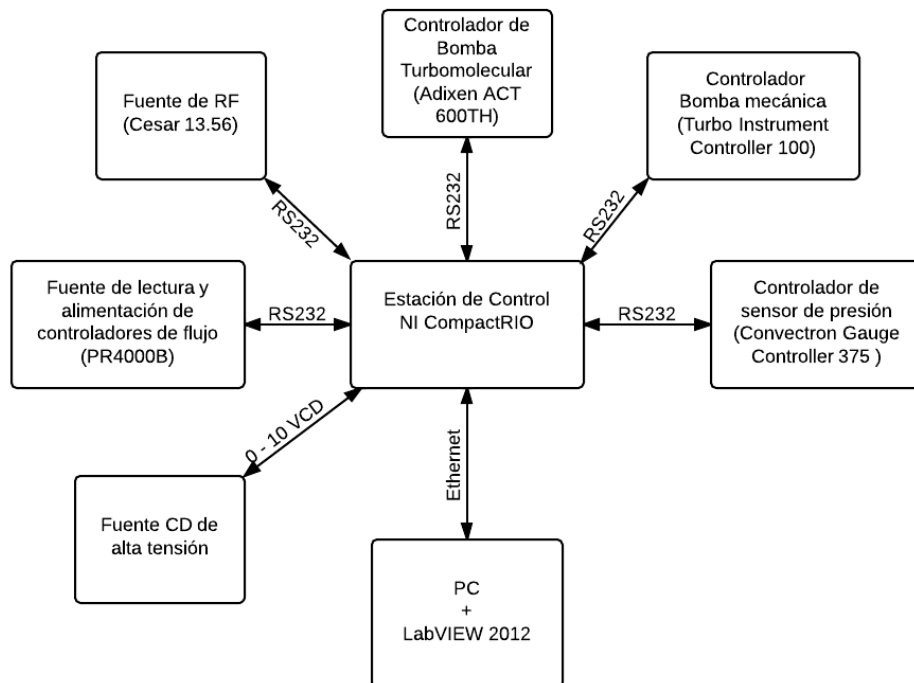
Controlador de Bomba Turbomolecular (Adixen ACT 600TH)

Fuente de RF (Cesar 13.56)

Controlador Bomba mecánica (Turbo Instrument Controller 100)

RS232

RS232

RS232

Fuente de lectura y alimentación de controladores de flujo (PR4000B)

RS232

Estación de Control NI CompactRIO

RS232

Controlador de sensor de presión (Convectron Gauge Controller 375 )

0 - 10 VCD

Ethernet

Fuente CD de alta tensión

PC + LabVIEW 2012